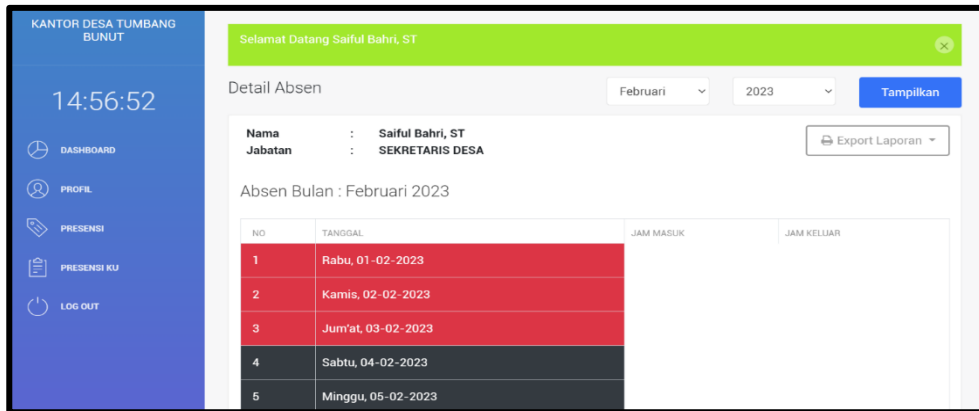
KANTOR DESA TUMBANG BUNUT

14:56:52

DASHBOARD

PROFIL

PRESENSI

PRESENSI KU

LOG OUT

Selamat Datang Saiful Bahri, ST

Detail Absen

Februari

2023

Tampilkan

Nama : Saiful Bahri, ST
Jabatan : SEKRETARIS DESA

Export Laporan

Absen Bulan : Februari 2023

| NO | TANGGAL | JAM MASUK | JAM KELUAR |
|---|---|---|---|
| 1 | Rabu, 01-02-2023 | | |
| 2 | Kamis, 02-02-2023 | | |
| 3 | Jum'at, 03-02-2023 | | |
| 4 | Sabtu, 04-02-2023 | | |
| 5 | Minggu, 05-02-2023 | | |